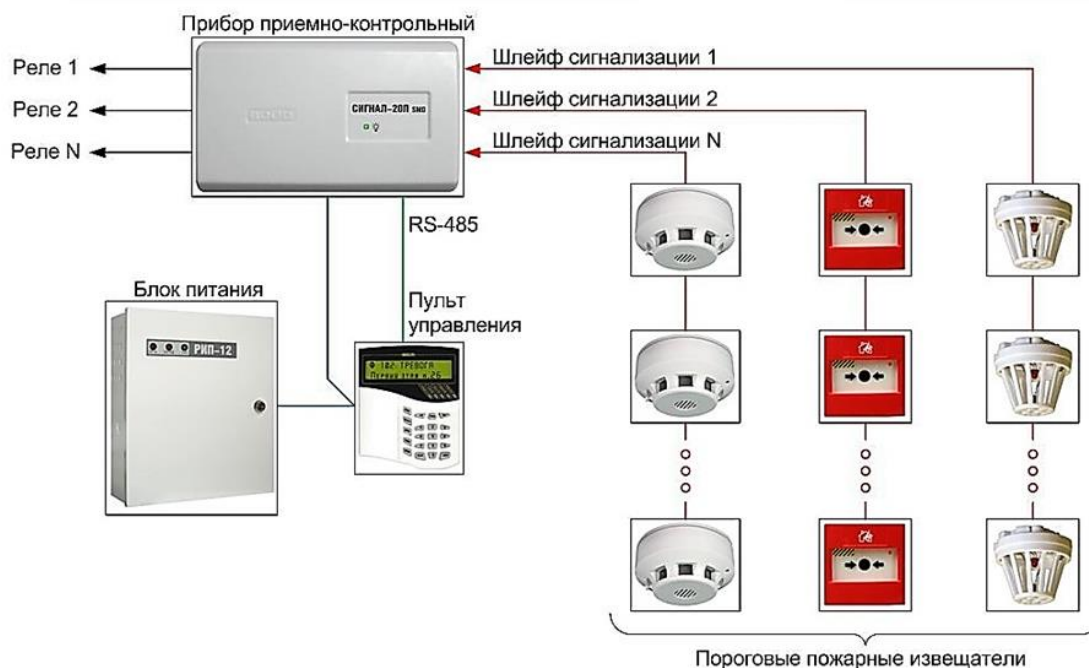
Прибор приемно-контрольный

Реле 1

Реле 2

Реле N

СИГНАЛ-20П SMD

Шлейф сигнализации 1

Шлейф сигнализации 2

Шлейф сигнализации N

RS-485

Блок питания

РИП-12

Пульт управления

Пороговые пожарные извещатели